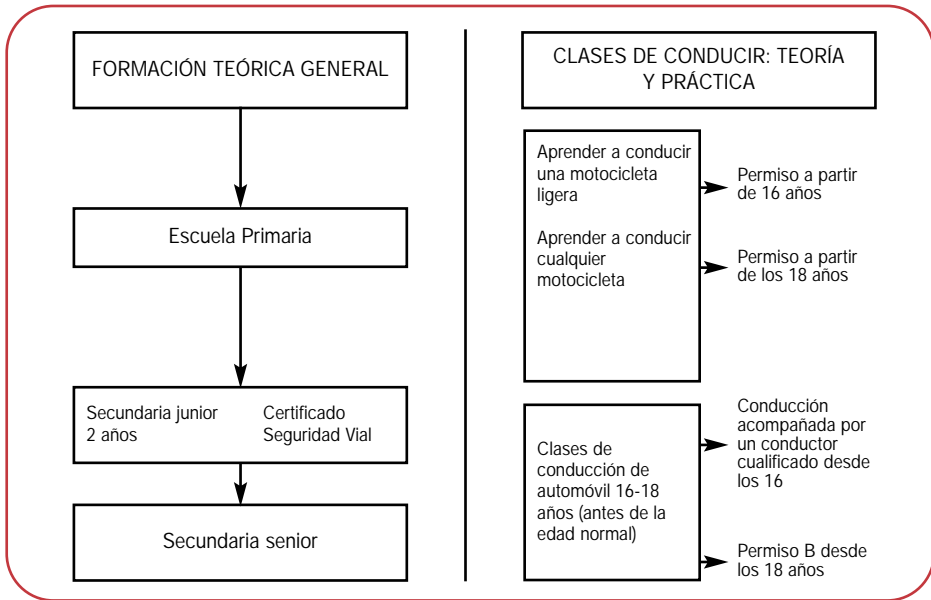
FORMACIÓN TEÓRICA GENERAL

Escuela Primaria

Secundaria junior 2 años

Certificado Seguridad Vial

Secundaria senior

CLASES DE CONDUCIR: TEORÍA Y PRÁCTICA

Aprender a conducir una motocicleta ligera

Permiso a partir de 16 años

Aprender a conducir cualquier motocicleta

Permiso a partir de los 18 años

Clases de conducción de automóvil 16-18 años (antes de la edad normal)

Conducción acompañada por un conductor cualificado desde los 16

Permiso B desde los 18 años